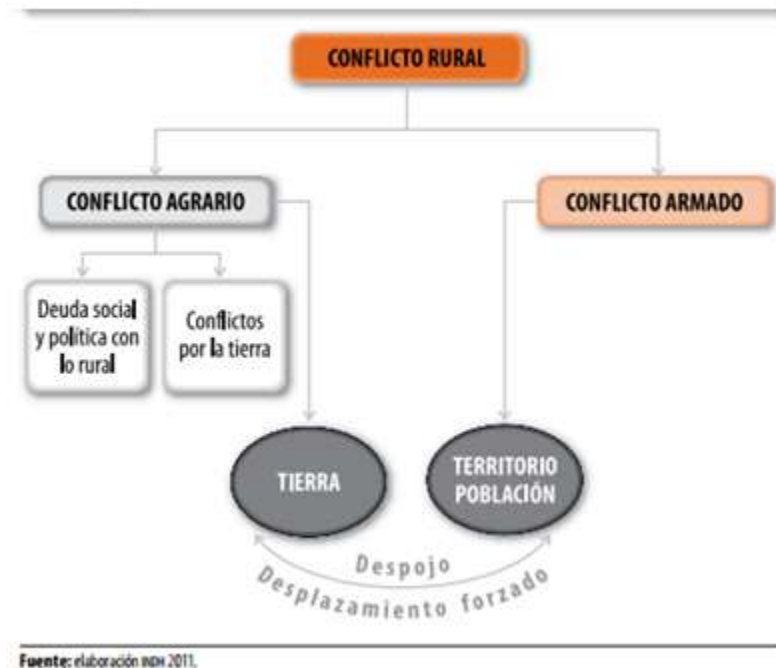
CONFLICTO RURAL

CONFLICTO AGRARIO

CONFLICTO ARMADO

Deuda social y política con lo rural

Conflictos por la tierra

TIERRA

TERRITORIO POBLACIÓN

Despojo

Desplazamiento forzado

Fuente: elaboración INDH 2011.